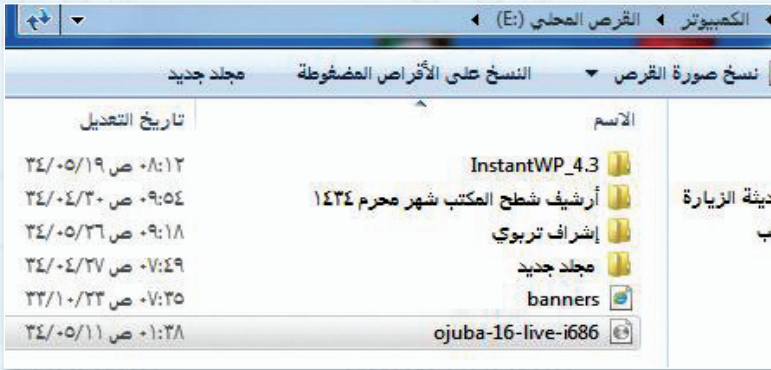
الكمبيوتر ◄ القرص المحلي (:E) ◄

نسخ صورة القرص ▼ النسخ على الأقراص المضغوطة مجلد جديد

| الاسم | تاريخ التعديل |
|---|---|
| InstantWP_4.3 | ٣٤/٠٥/١٩ ص ٠٨:١٢ |
| أرشيف شطح المكتب شهر محرم ١٤٣٤ | ٣٤/٠٤/٣٠ ص ٠٩:٥٤ |
| إشراف تربوي | ٣٤/٠٥/٢٦ ص ٠٩:١٨ |
| مجلد جديد | ٣٤/٠٤/٢٧ ص ٠٧:٤٩ |
| banners | ٣٣/١٠/٢٣ ص ٠٧:٣٥ |
| ojuba-16-live-i686 | ٣٤/٠٥/١١ ص ٠١:٣٨ |

دينة الزيارة
ب